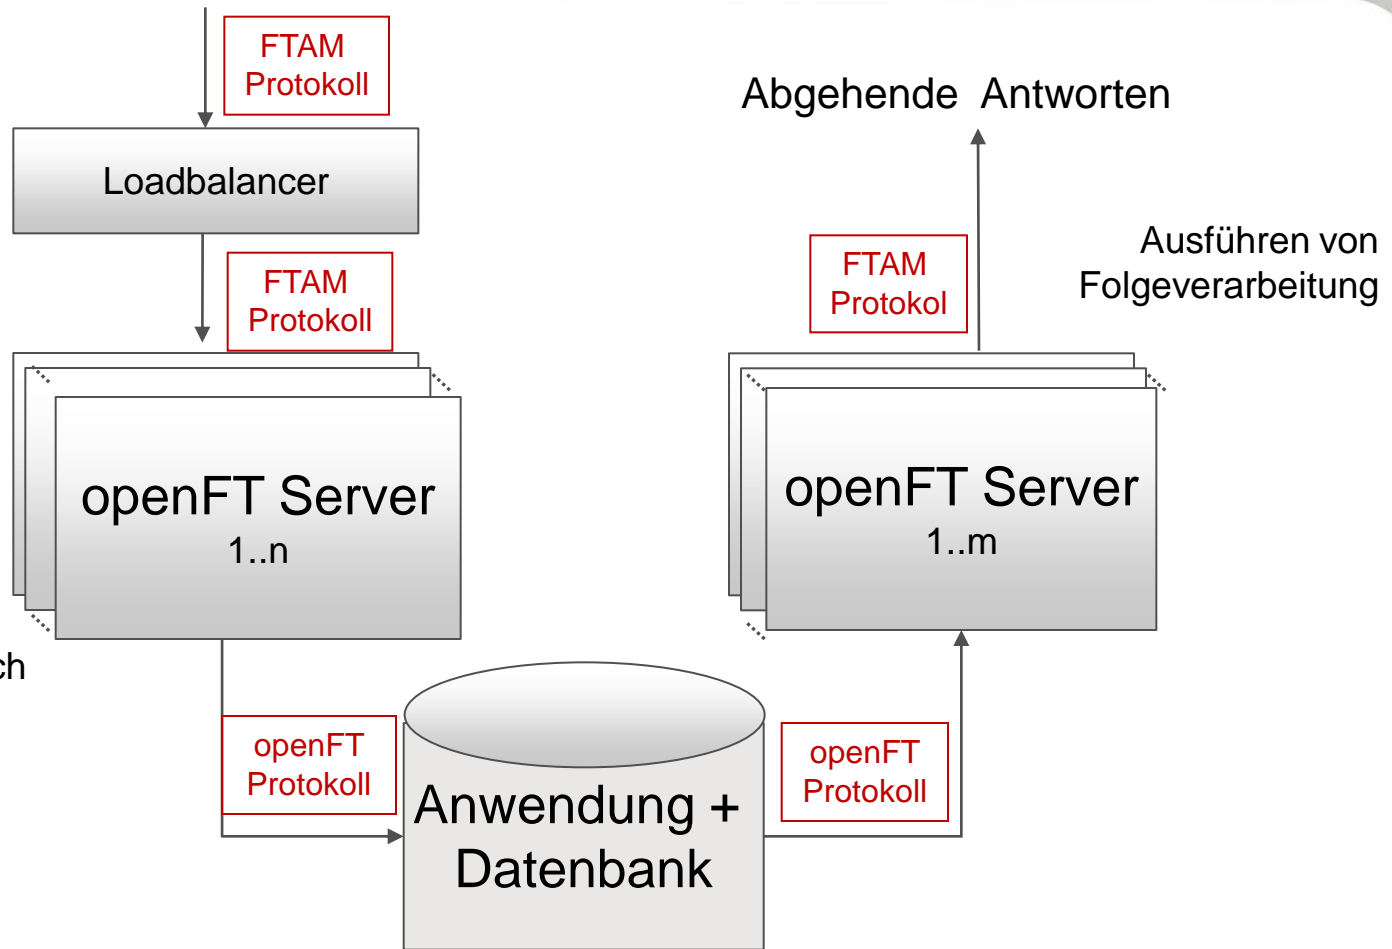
FTAM Protokoll

Abgehende Antworten

Loadbalancer

FTAM Protokoll

Ausführen von Folgeverarbeitung

FTAM Protokol

openFT Server
1..n

openFT Server
1..m

ch

openFT Protokoll

Anwendung + Datenbank

openFT Protokoll